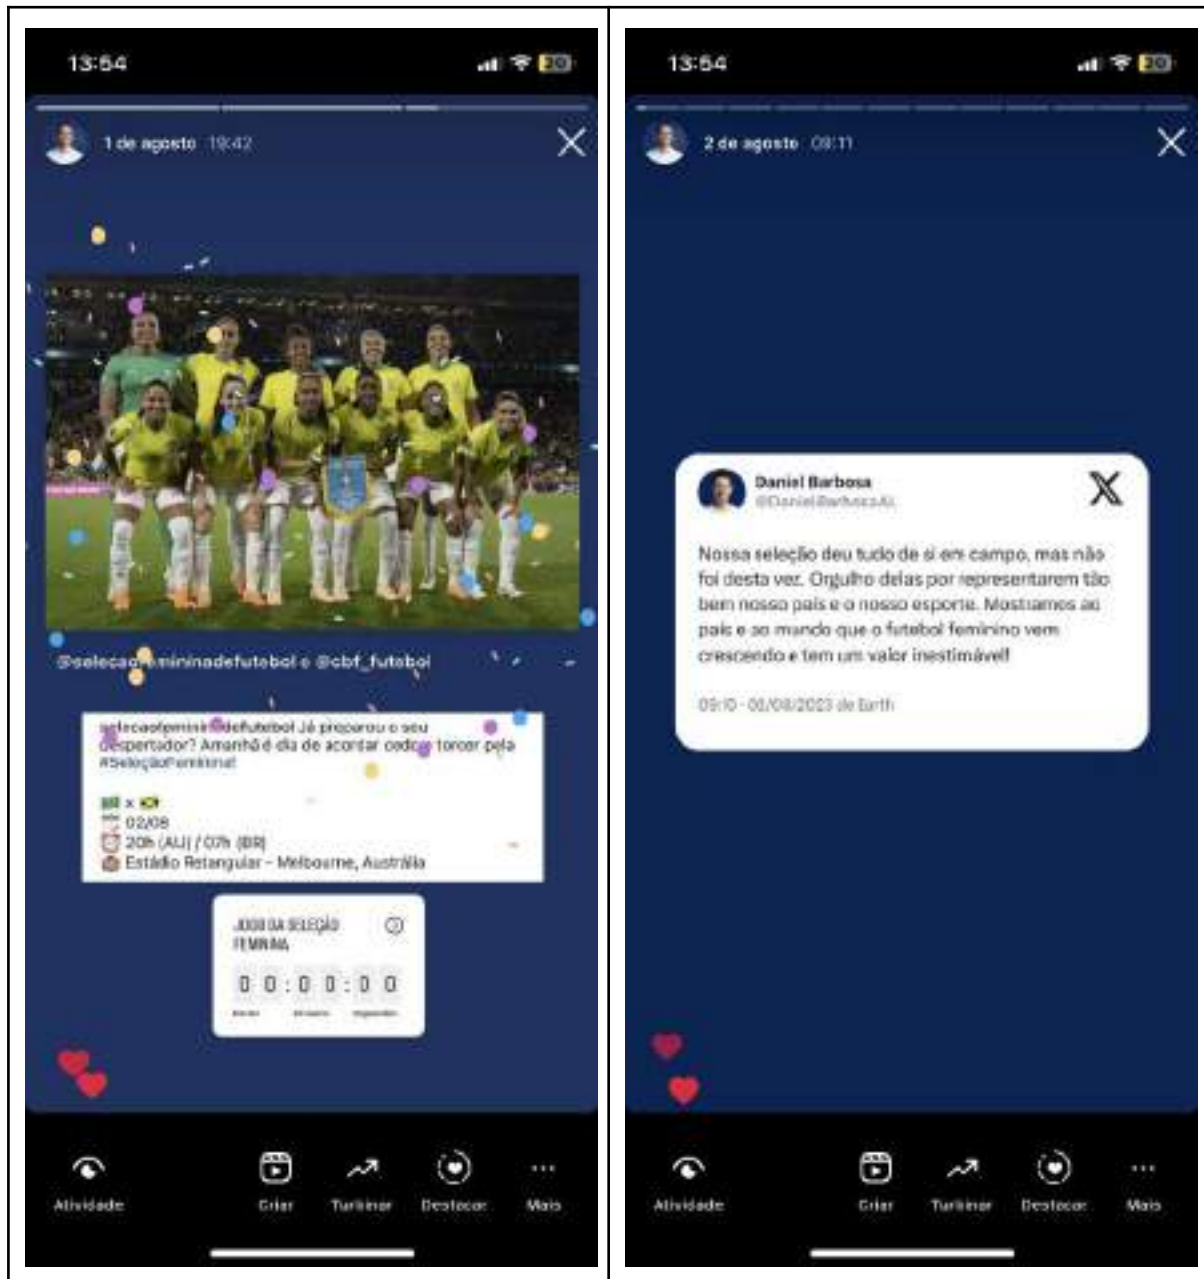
13:54

20

1 de agosto 19:42

@seleçao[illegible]mininadefutebol e @cbf_futebol

selecaofemininadefutebol Já preparou o seu despertador? Amanhã é dia de acordar cedo e torcer pela #SeleçãoFeminina!

🇧🇷 x 🇯🇲
02/08
20h (AU) / 07h (BR)
Estádio Retangular - Melbourne, Austrália

JOGO DA SELEÇÃO FEMININA

0 0 : 0 0 : 0 0

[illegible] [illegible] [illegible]

Atividade Criar Turbinar Destacar Mais

13:54

20

2 de agosto 09:11

Daniel Barbosa
@DanielBarbosaAL

Nossa seleção deu tudo de si em campo, mas não foi desta vez. Orgulho delas por representarem tão bem nosso país e o nosso esporte. Mostramos ao país e ao mundo que o futebol feminino vem crescendo e tem um valor inestimável!

09:10 · 02/08/2023 de Earth

Atividade Criar Turbinar Destacar Mais